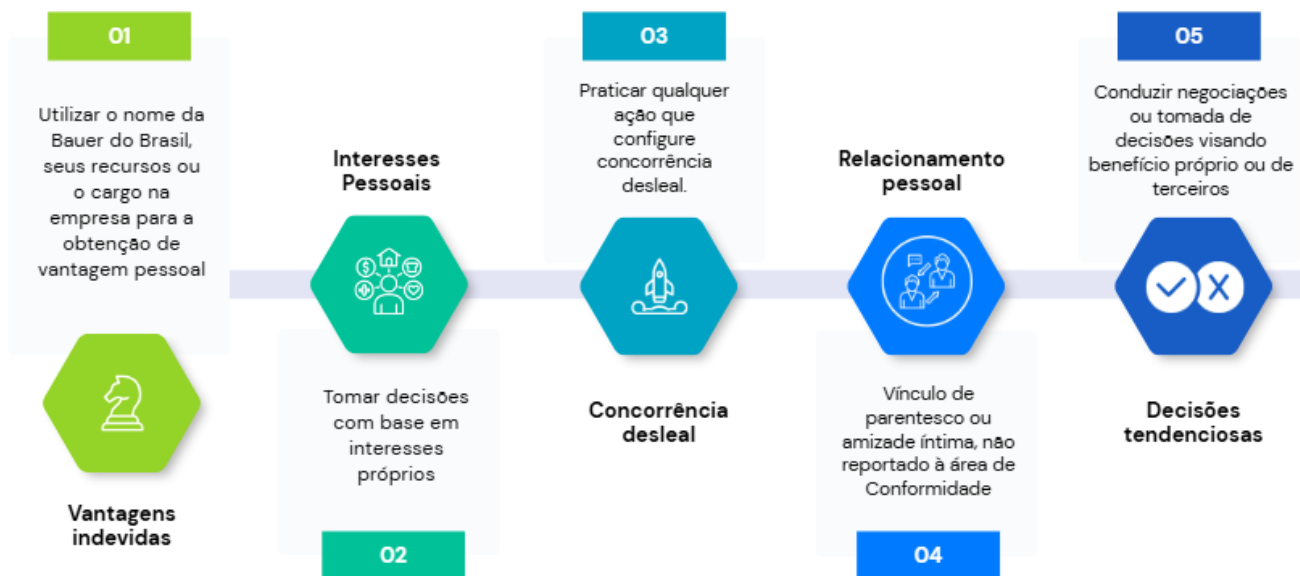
01

Utilizar o nome da Bauer do Brasil, seus recursos ou o cargo na empresa para a obtenção de vantagem pessoal

Vantagens indevidas

Interesses Pessoais

Tomar decisões com base em interesses próprios

02

03

Praticar qualquer ação que configure concorrência desleal.

Concorrência desleal

Relacionamento pessoal

Vínculo de parentesco ou amizade íntima, não reportado à área de Conformidade

04

05

Conduzir negociações ou tomada de decisões visando benefício próprio ou de terceiros

Decisões tendenciosas